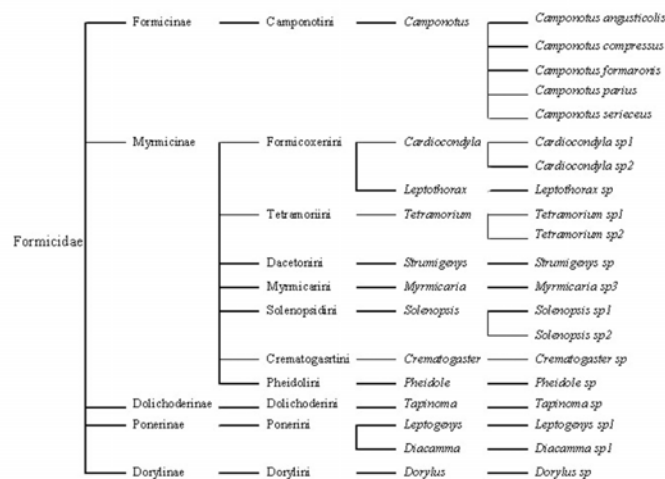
Formicidae

Formicinae — Camponotini — Camponotus — Camponotus angusticolis
Camponotus compressus
Camponotus formaronis
Camponotus parius
Camponotus serieceus

Myrmicinae — Formicoxenini — Cardiocondyla — Cardiocondyla sp1
Cardiocondyla sp2
Leptothorax — Leptothorax sp
Tetramoriini — Tetramorium — Tetramorium sp1
Tetramorium sp2
Dacetonini — Strumigenys — Strumigenys sp
Myrmicarini — Myrmicaria — Myrmicaria sp3
Solenopsidini — Solenopsis — Solenopsis sp1
Solenopsis sp2
Crematogastrini — Crematogaster — Crematogaster sp
Pheidolini — Pheidole — Pheidole sp

Dolichoderinae — Dolichoderini — Tapinoma — Tapinoma sp

Ponerinae — Ponerini — Leptogenys — Leptogenys sp1
Diacamma — Diacamma sp1

Dorylinae — Dorylini — Dorylus — Dorylus sp